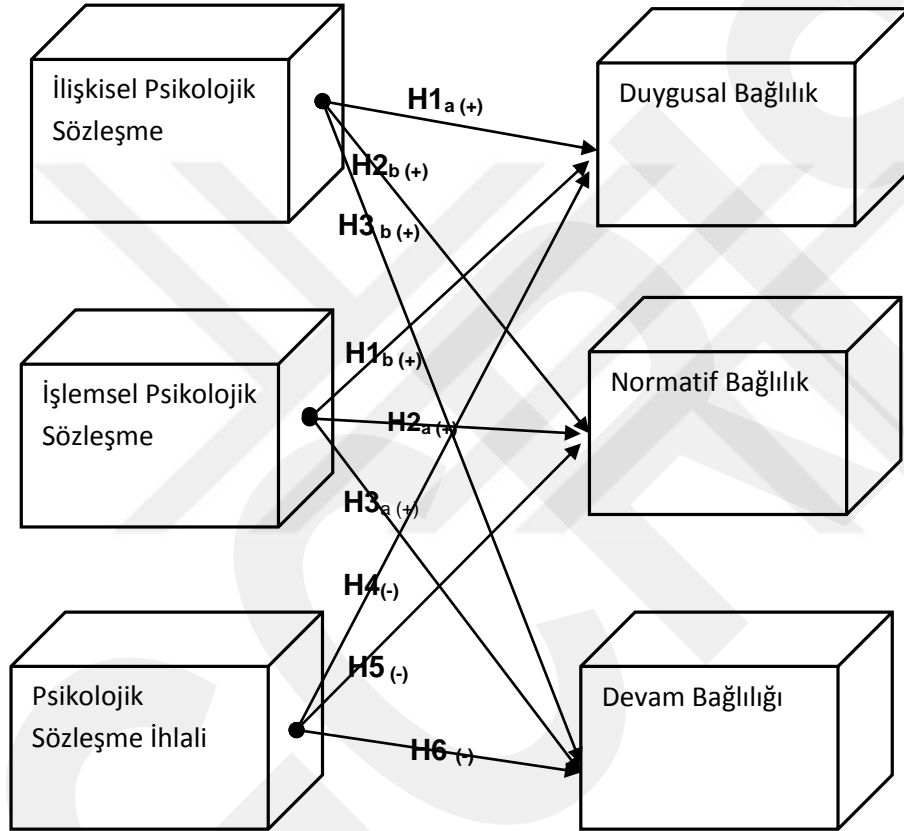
İlişkisel Psikolojik Sözleşme

$H1_{a\,(+)}$

Duygusal Bağlılık

$H2_{b\,(+)}$

$H3_{b\,(+)}$

$H1_{b\,(+)}$

İşlemsel Psikolojik Sözleşme

$H2_{a\,(+)}$

Normatif Bağlılık

$H3_{a\,(+)}$

$H4_{(-)}$

$H5_{(-)}$

Psikolojik Sözleşme İhlali

Devam Bağlılığı

$H6_{(+)}$